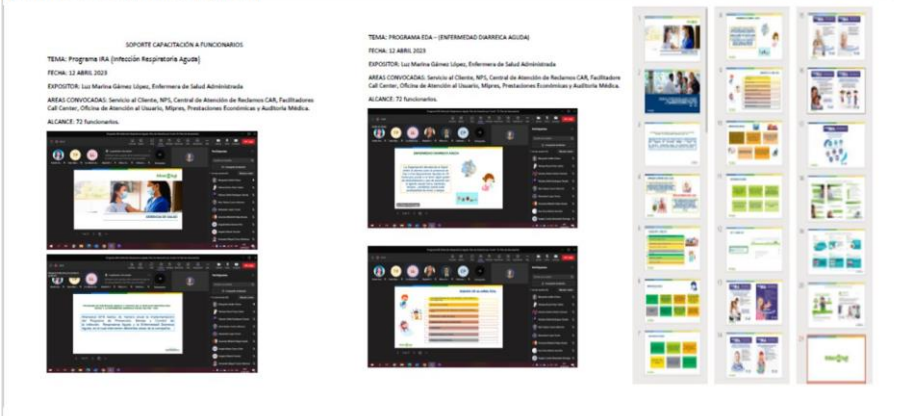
SOPORTE CAPACITACIÓN A FUNCIONARIOS

TEMA: Programa IRA (Infección Respiratoria Aguda)

FECHA: 12 ABRIL 2023

EXPOSITOR: Luz Marina Gómez López, Enfermera de Salud Administrada

AREAS CONVOCADAS: Servicio al Cliente, NPS, Central de Atención de Reclamos CAR, Facilitadores Call Center, Oficina de Atención al Usuario, Mipres, Prestaciones Económicas y Auditoría Médica.

ALCANCE: 72 funcionarios.

TEMA: PROGRAMA EDA – (ENFERMEDAD DIARREICA AGUDA)

FECHA: 12 ABRIL 2023

EXPOSITOR: Luz Marina Gómez López, Enfermera de Salud Administrada

AREAS CONVOCADAS: Servicio al Cliente, NPS, Central de Atención de Reclamos CAR, Facilitadores Call Center, Oficina de Atención al Usuario, Mipres, Prestaciones Económicas y Auditoría Médica.

ALCANCE: 72 funcionarios.

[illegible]